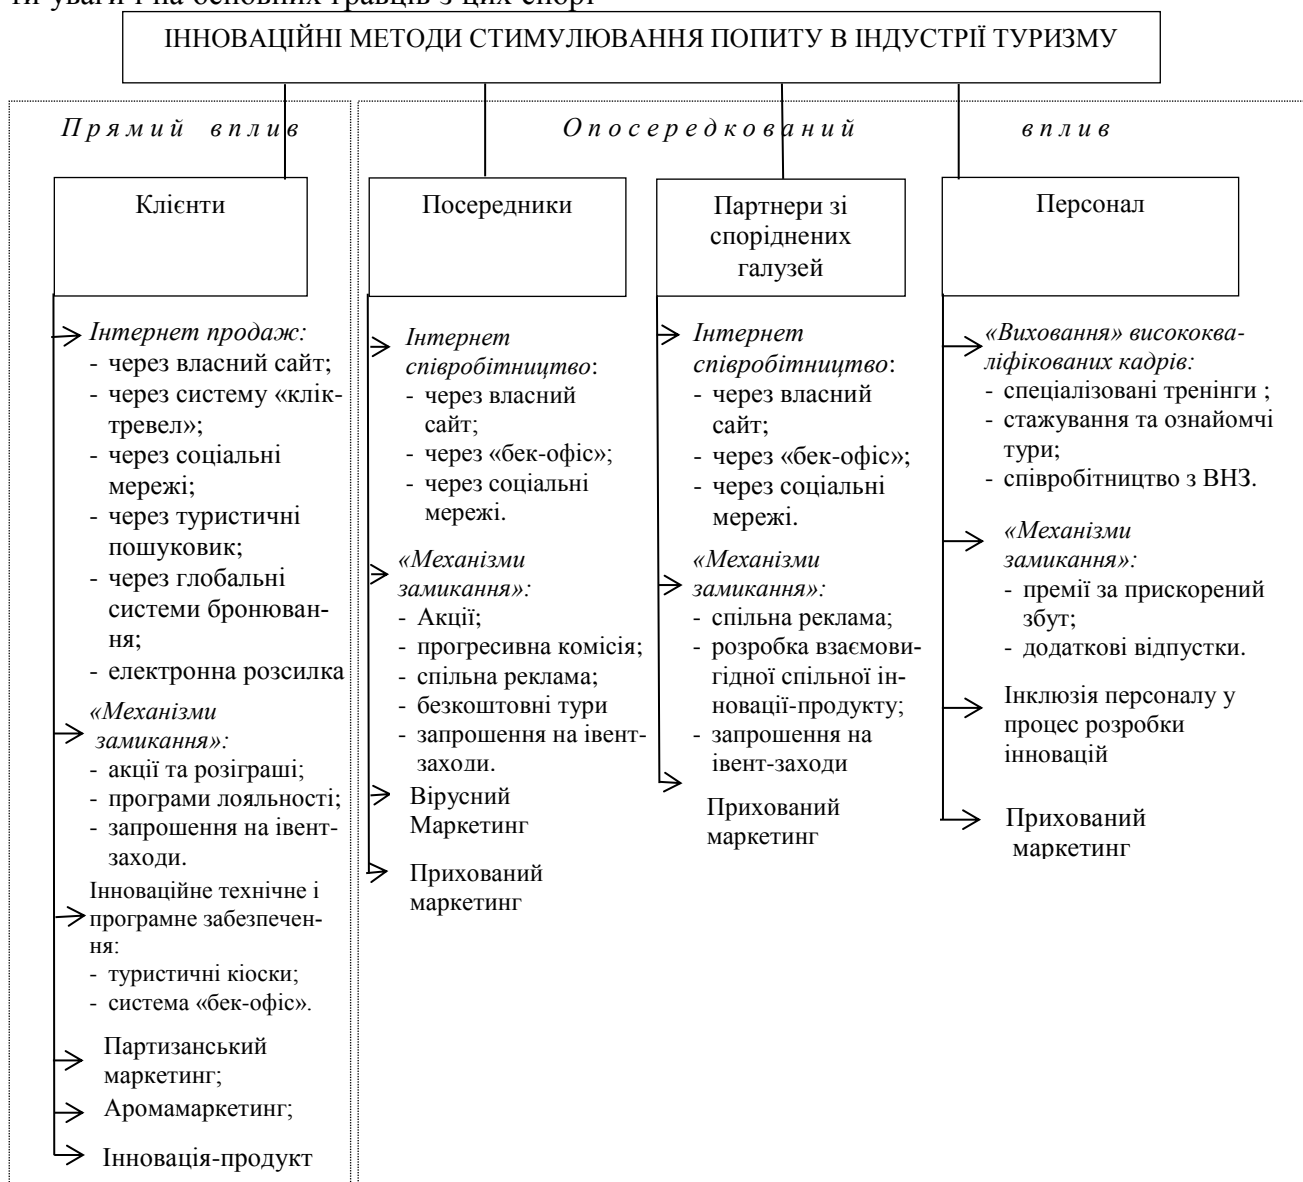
ІННОВАЦІЙНІ МЕТОДИ СТИМУЛЮВАННЯ ПОПИТУ В ІНДУСТРІЇ ТУРИЗМУ

*Прямий вплив*

*Опосередкований вплив*

Клієнти

Посередники

Партнери зі споріднених галузей

Персонал

*Інтернет продаж:*
- через власний сайт;
- через систему «клік-тревел»;
- через соціальні мережі;
- через туристичні пошуковик;
- через глобальні системи бронювання;
- електронна розсилка

*«Механізми замикання»:*
- акції та розіграші;
- програми лояльності;
- запрошення на івент-заходи.

Інноваційне технічне і програмне забезпечення:
- туристичні кіоски;
- система «бек-офіс».

Партизанський маркетинг;

Аромамаркетинг;

Інновація-продукт

*Інтернет співробітництво*:
- через власний сайт;
- через «бек-офіс»;
- через соціальні мережі.

*«Механізми замикання»:*
- Акції;
- прогресивна комісія;
- спільна реклама;
- безкоштовні тури
- запрошення на івент-заходи.

Вірусний Маркетинг

Прихований маркетинг

*Інтернет співробітництво*:
- через власний сайт;
- через «бек-офіс»;
- через соціальні мережі.

*«Механізми замикання»:*
- спільна реклама;
- розробка взаємовигідної спільної інновації-продукту;
- запрошення на івент-заходи

Прихований маркетинг

*«Виховання» висококваліфікованих кадрів:*
- спеціалізовані тренінги ;
- стажування та ознайомчі тури;
- співробітництво з ВНЗ.

*«Механізми замикання»:*
- премії за прискорений збут;
- додаткові відпустки.

Інклюзія персоналу у процес розробки інновацій

Прихований маркетинг